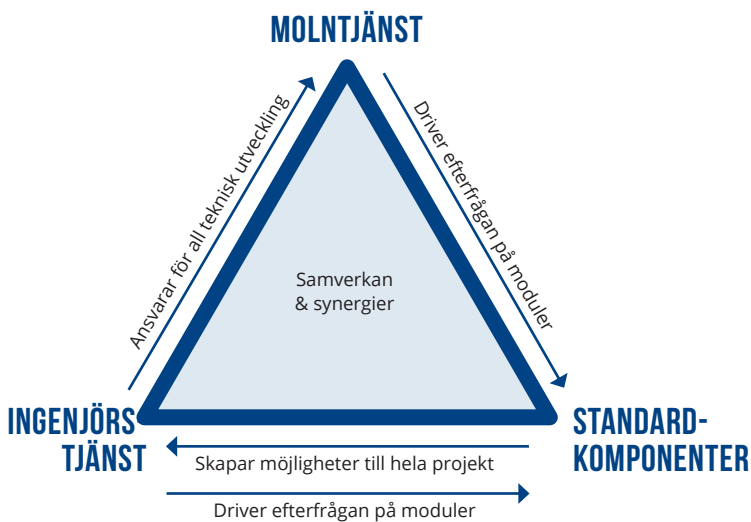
MOLNTJÄNST

Ansvarar för all teknisk utveckling

Driver efterfrågan på moduler

Samverkan & synergier

INGENJÖRS TJÄNST

STANDARD-KOMPONENTER

Skapar möjligheter till hela projekt

Driver efterfrågan på moduler